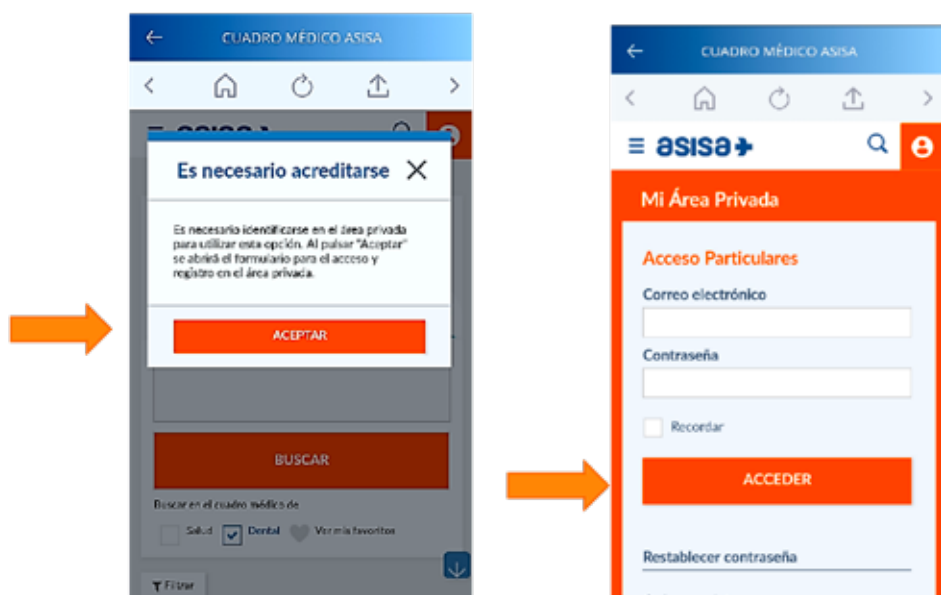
CUADRO MÉDICO ASISA

asisa

Es necesario acreditarse

Es necesario identificarse en el área privada para utilizar esta opción. Al pulsar "Aceptar" se abrirá el formulario para el acceso y registro en el área privada.

ACEPTAR

BUSCAR

Buscar en el cuadro médico de

Salud

Dental

Ver mis favoritos

Filtrar

CUADRO MÉDICO ASISA

asisa

Mi Área Privada

Acceso Particulares

Correo electrónico

Contraseña

Recordar

ACCEDER

Restablecer contraseña